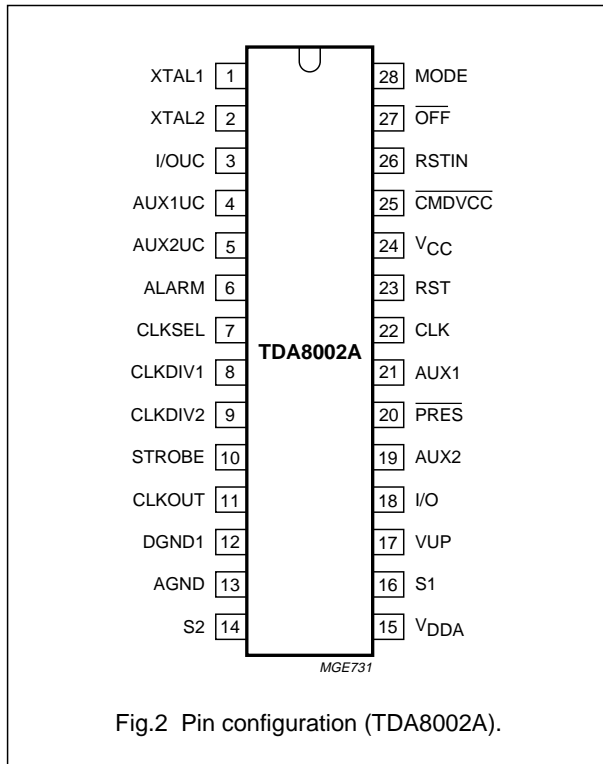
XTAL1 1
XTAL2 2
I/OUC 3
AUX1UC 4
AUX2UC 5
ALARM 6
CLKSEL 7
CLKDIV1 8
CLKDIV2 9
STROBE 10
CLKOUT 11
DGND1 12
AGND 13
S2 14

TDA8002A

28 MODE
27 $\overline{\text{OFF}}$
26 RSTIN
25 $\overline{\text{CMDVCC}}$
24 $V_{CC}$
23 RST
22 CLK
21 AUX1
20 $\overline{\text{PRES}}$
19 AUX2
18 I/O
17 VUP
16 S1
15 $V_{DDA}$

MGE731

Fig.2 Pin configuration (TDA8002A).